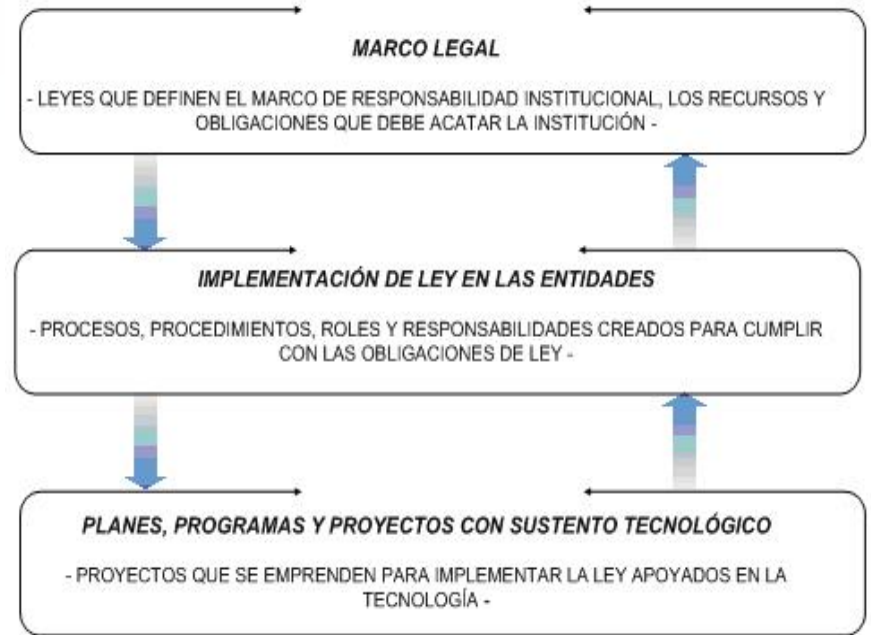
MARCO LEGAL

- LEYES QUE DEFINEN EL MARCO DE RESPONSABILIDAD INSTITUCIONAL, LOS RECURSOS Y OBLIGACIONES QUE DEBE ACATAR LA INSTITUCIÓN -

IMPLEMENTACIÓN DE LEY EN LAS ENTIDADES

- PROCESOS, PROCEDIMIENTOS, ROLES Y RESPONSABILIDADES CREADOS PARA CUMPLIR CON LAS OBLIGACIONES DE LEY -

PLANES, PROGRAMAS Y PROYECTOS CON SUSTENTO TECNOLÓGICO

- PROYECTOS QUE SE EMPRENDEN PARA IMPLEMENTAR LA LEY APOYADOS EN LA TECNOLOGÍA -